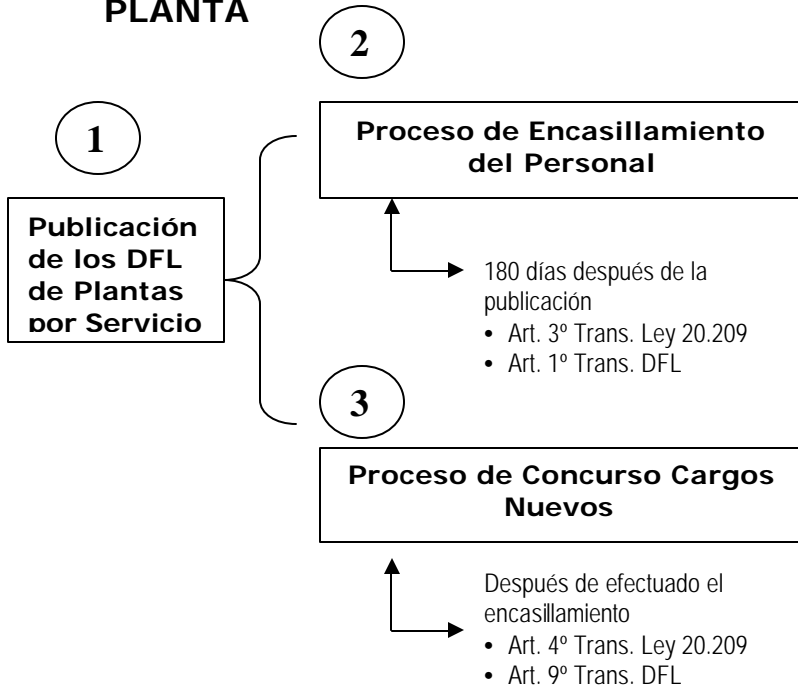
PLANTA

1

Publicación de los DFL de Plantas por Servicio

2

Proceso de Encasillamiento del Personal

180 días después de la publicación
• Art. 3º Trans. Ley 20.209
• Art. 1º Trans. DFL

3

Proceso de Concurso Cargos Nuevos

Después de efectuado el encasillamiento
• Art. 4º Trans. Ley 20.209
• Art. 9º Trans. DFL